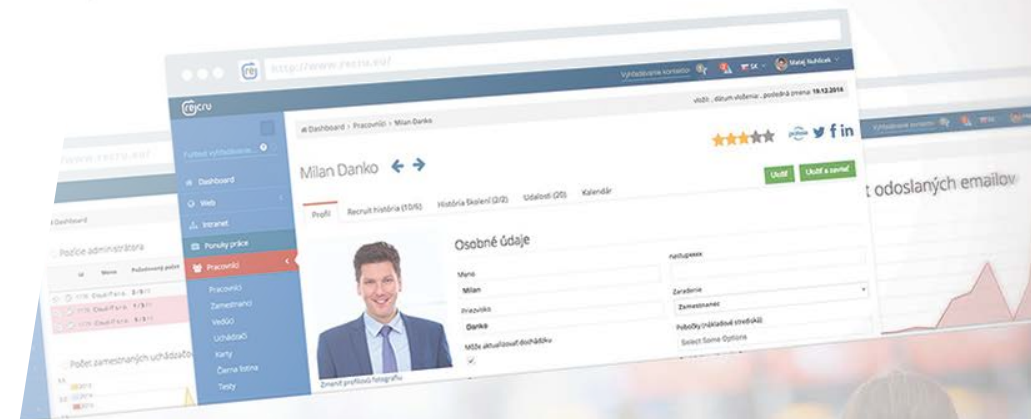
http://www.recru.eu/

Vyhľadávanie kontaktov

SK

Matej Kohlicek

recru

vložil , dátum vloženia , posledná zmena: 19.12.2016

Fulltext vyhľadávanie

Dashboard

Web

Intranet

Ponuky práce

Pracovníci

Pracovníci

Zamestnanci

Vedúci

Uchádzači

Karty

Čierna listina

Testy

Dashboard > Pracovníci > Milan Danko

Milan Danko

Uložiť

Uložiť a zavrieť

Profil

Recruit história (10/6)

História školení (2/2)

Udalosti (20)

Kalendár

Osobné údaje

Meno

Milan

Priezvisko

Danko

Môže aktualizovať dochádzku

Zmeniť profilovú fotografiu

Nadriadený

Zaradenie

Zamestnanec

Pobočky (nákladové strediská)

Select Some Options

www.recru.eu/

Dashboard

Pozície administrátora

Počet zamestnaných uchádzačov

odoslaných emailov